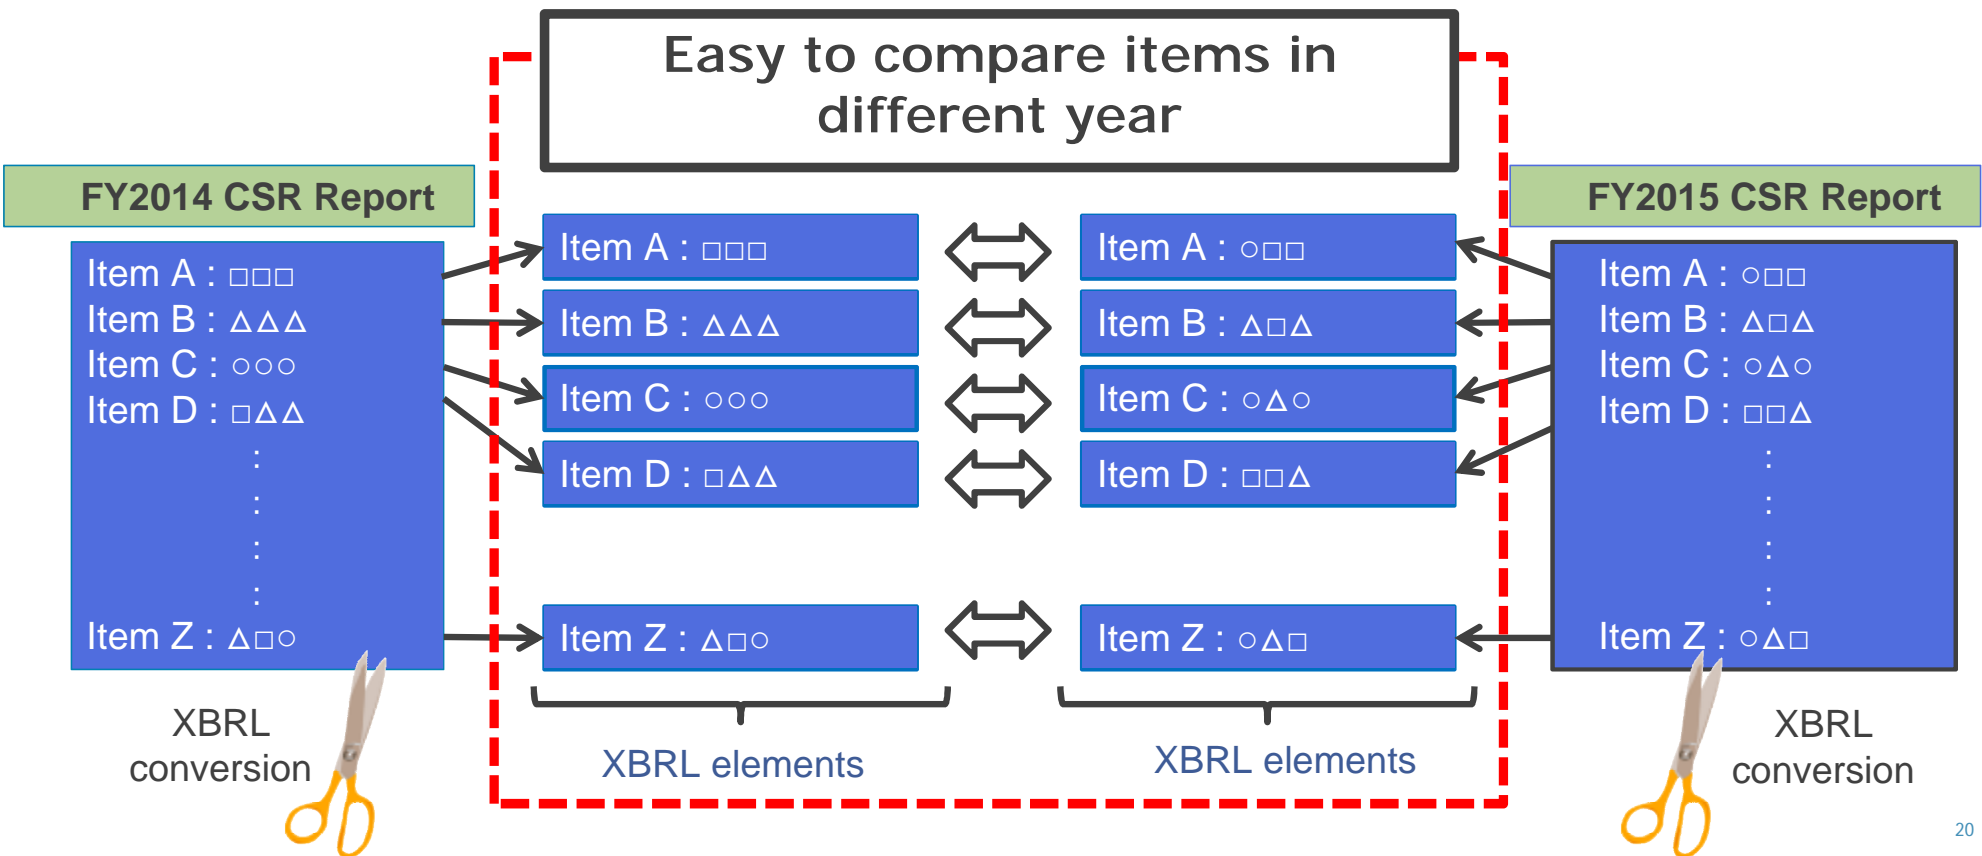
Easy to compare items in different year

FY2014 CSR Report

Item A : □□□
Item B : △△△
Item C : ○○○
Item D : □△△
:
:
:
:
Item Z : △□○

XBRL conversion

Item A : □□□
Item B : △△△
Item C : ○○○
Item D : □△△

Item Z : △□○

XBRL elements

Item A : ○□□
Item B : △□△
Item C : ○△○
Item D : □□△

Item Z : ○△□

XBRL elements

FY2015 CSR Report

Item A : ○□□
Item B : △□△
Item C : ○△○
Item D : □□△
:
:
:
:
Item Z : ○△□

XBRL conversion

20